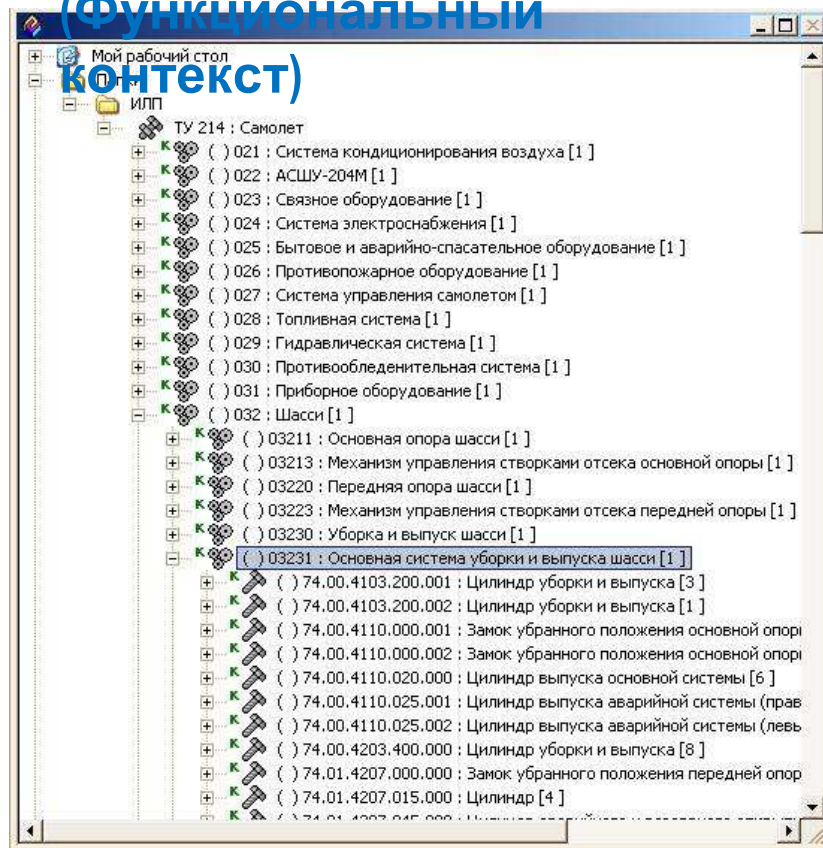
(Функциональный контекст)

Мой рабочий стол
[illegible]
ИЛП
ТУ 214 : Самолет
К ( ) 021 : Система кондиционирования воздуха [1 ]
К ( ) 022 : АСШУ-204М [1 ]
К ( ) 023 : Связное оборудование [1 ]
К ( ) 024 : Система электроснабжения [1 ]
К ( ) 025 : Бытовое и аварийно-спасательное оборудование [1 ]
К ( ) 026 : Противопожарное оборудование [1 ]
К ( ) 027 : Система управления самолетом [1 ]
К ( ) 028 : Топливная система [1 ]
К ( ) 029 : Гидравлическая система [1 ]
К ( ) 030 : Противообледенительная система [1 ]
К ( ) 031 : Приборное оборудование [1 ]
К ( ) 032 : Шасси [1 ]
К ( ) 03211 : Основная опора шасси [1 ]
К ( ) 03213 : Механизм управления створками отсека основной опоры [1 ]
К ( ) 03220 : Передняя опора шасси [1 ]
К ( ) 03223 : Механизм управления створками отсека передней опоры [1 ]
К ( ) 03230 : Уборка и выпуск шасси [1 ]
К ( ) 03231 : Основная система уборки и выпуска шасси [1 ]
К ( ) 74.00.4103.200.001 : Цилиндр уборки и выпуска [3 ]
К ( ) 74.00.4103.200.002 : Цилиндр уборки и выпуска [1 ]
К ( ) 74.00.4110.000.001 : Замок убранного положения основной опорі
К ( ) 74.00.4110.000.002 : Замок убранного положения основной опорі
К ( ) 74.00.4110.020.000 : Цилиндр выпуска основной системы [6 ]
К ( ) 74.00.4110.025.001 : Цилиндр выпуска аварийной системы (прав
К ( ) 74.00.4110.025.002 : Цилиндр выпуска аварийной системы (левь
К ( ) 74.00.4203.400.000 : Цилиндр уборки и выпуска [8 ]
К ( ) 74.01.4207.000.000 : Замок убранного положения передней опор
К ( ) 74.01.4207.015.000 : Цилиндр [4 ]
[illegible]